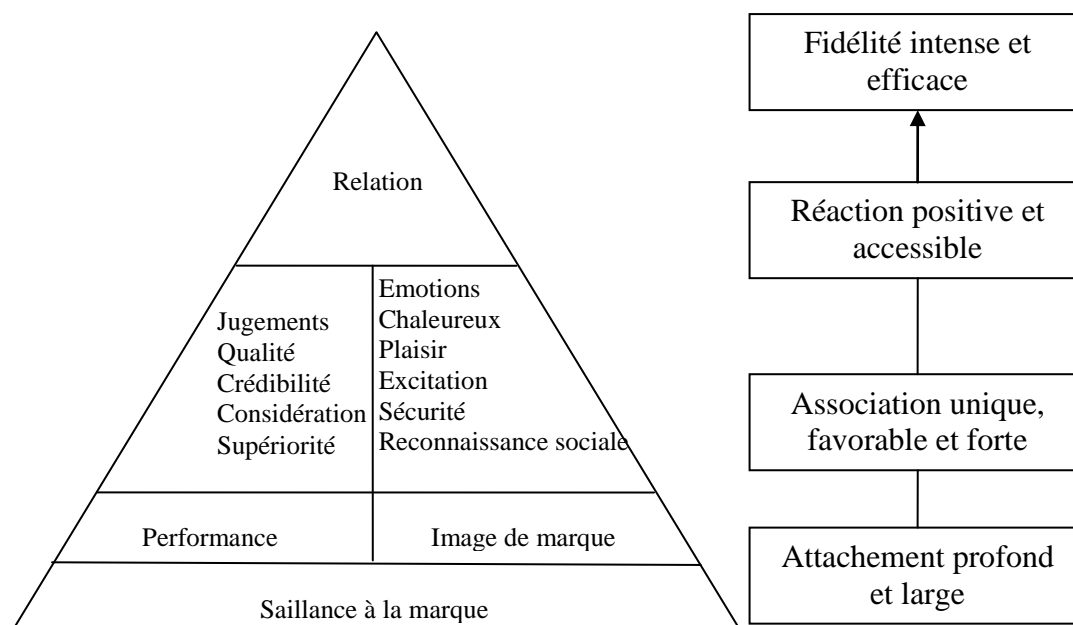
Relation

Jugements
Qualité
Crédibilité
Considération
Supériorité

Emotions
Chaleureux
Plaisir
Excitation
Sécurité
Reconnaissance sociale

Performance

Image de marque

Saillance à la marque

Fidélité intense et efficace

Réaction positive et accessible

Association unique, favorable et forte

Attachement profond et large